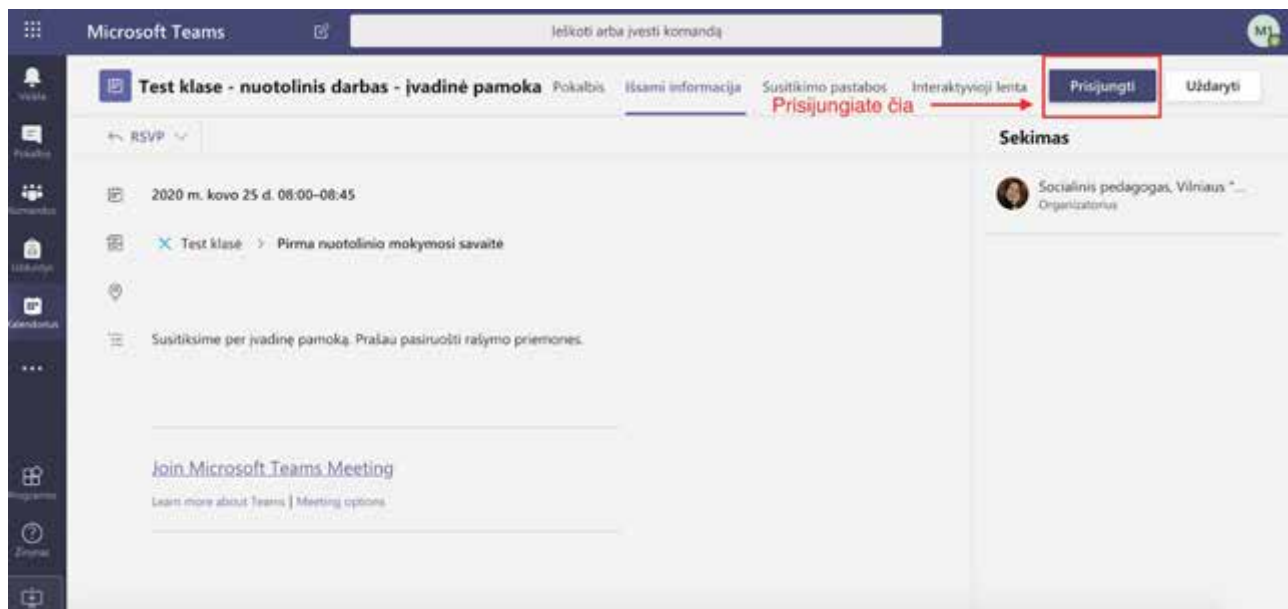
Microsoft Teams

Ieškoti arba įvesti komandą

ML

Veikla

Pokalbis

Komandos

Užduotys

Kalendorius

...

Programos

Žinynas

Test klase - nuotolinis darbas - įvadinė pamoka Pokalbis Išsami informacija Susitikimo pastabos Interaktyvioji lenta Prisijungti Uždaryti

Prisijungiate čia

RSVP

2020 m. kovo 25 d. 08:00–08:45

Test klasė > Pirma nuotolinio mokymosi savaitė

Susitiksime per įvadinę pamoką. Prašau pasiruošti rašymo priemones.

Join Microsoft Teams Meeting

Learn more about Teams | Meeting options

Sekimas

Socialinis pedagogas, Vilniaus "...
Organizatorius